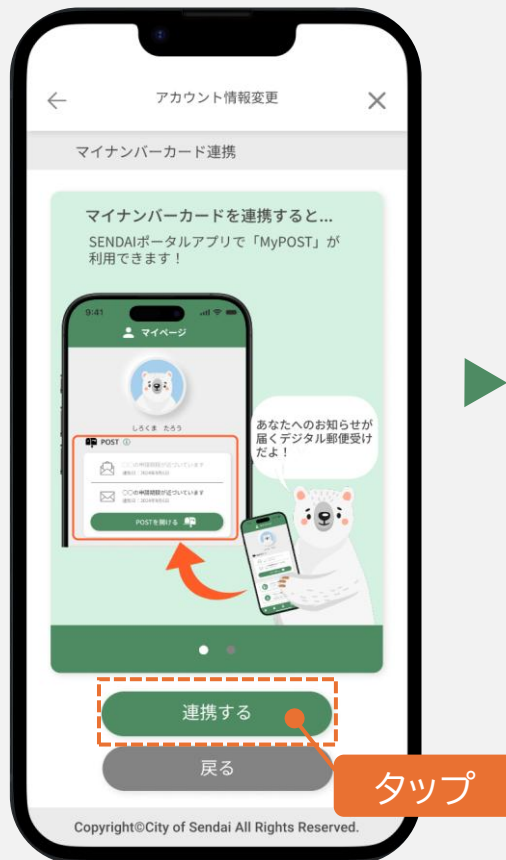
アカウント情報変更

マイナンバーカード連携

マイナンバーカードを連携すると...

SENDAIポータルアプリで「MyPOST」が利用できます！

9:41

マイページ

しろくま たろう

POST

〇〇の申請期限が近づいています

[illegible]

〇〇の申請期限が近づいています

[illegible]

POSTを開ける

あなたへのお知らせが届くデジタル郵便受けだよ！

連携する

戻る

タップ

Copyright©City of Sendai All Rights Reserved.